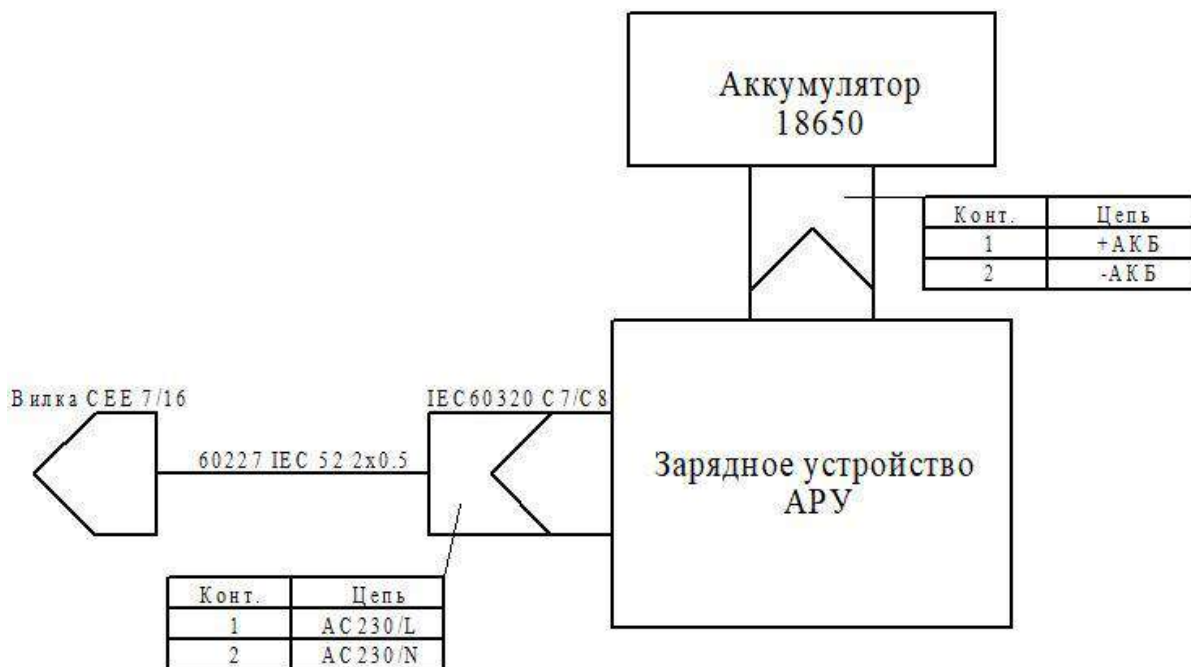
Аккумулятор
18650

| Конт. | Цепь |
|---|---|
| 1 | +АКБ |
| 2 | -АКБ |

Вилка CEE 7/16

IEC60320 C7/C8

60227 IEC 52 2x0.5

Зарядное устройство
АРУ

| Конт. | Цепь |
|---|---|
| 1 | AC230/L |
| 2 | AC230/N |